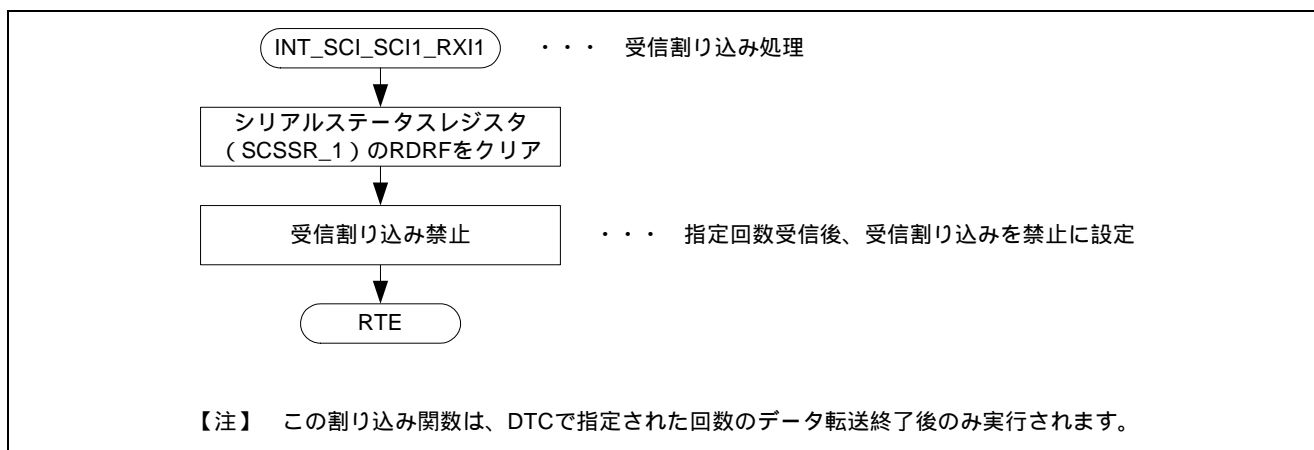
INT_SCI_SCI1_RXI1 ・・・ 受信割り込み処理

シリアルステータスレジスタ（SCSSR_1）のRDRFをクリア

受信割り込み禁止 ・・・ 指定回数受信後、受信割り込みを禁止に設定

RTE

【注】 この割り込み関数は、DTCで指定された回数のデータ転送終了後のみ実行されます。